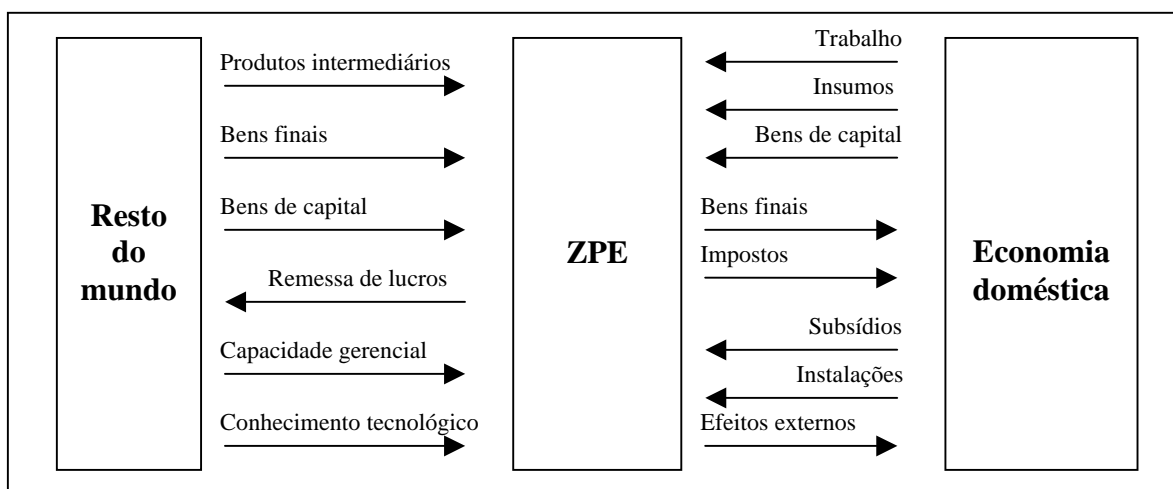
Resto do mundo

Produtos intermediários

Bens finais

Bens de capital

Remessa de lucros

Capacidade gerencial

Conhecimento tecnológico

ZPE

Trabalho

Insumos

Bens de capital

Bens finais

Impostos

Subsídios

Instalações

Efeitos externos

Economia doméstica